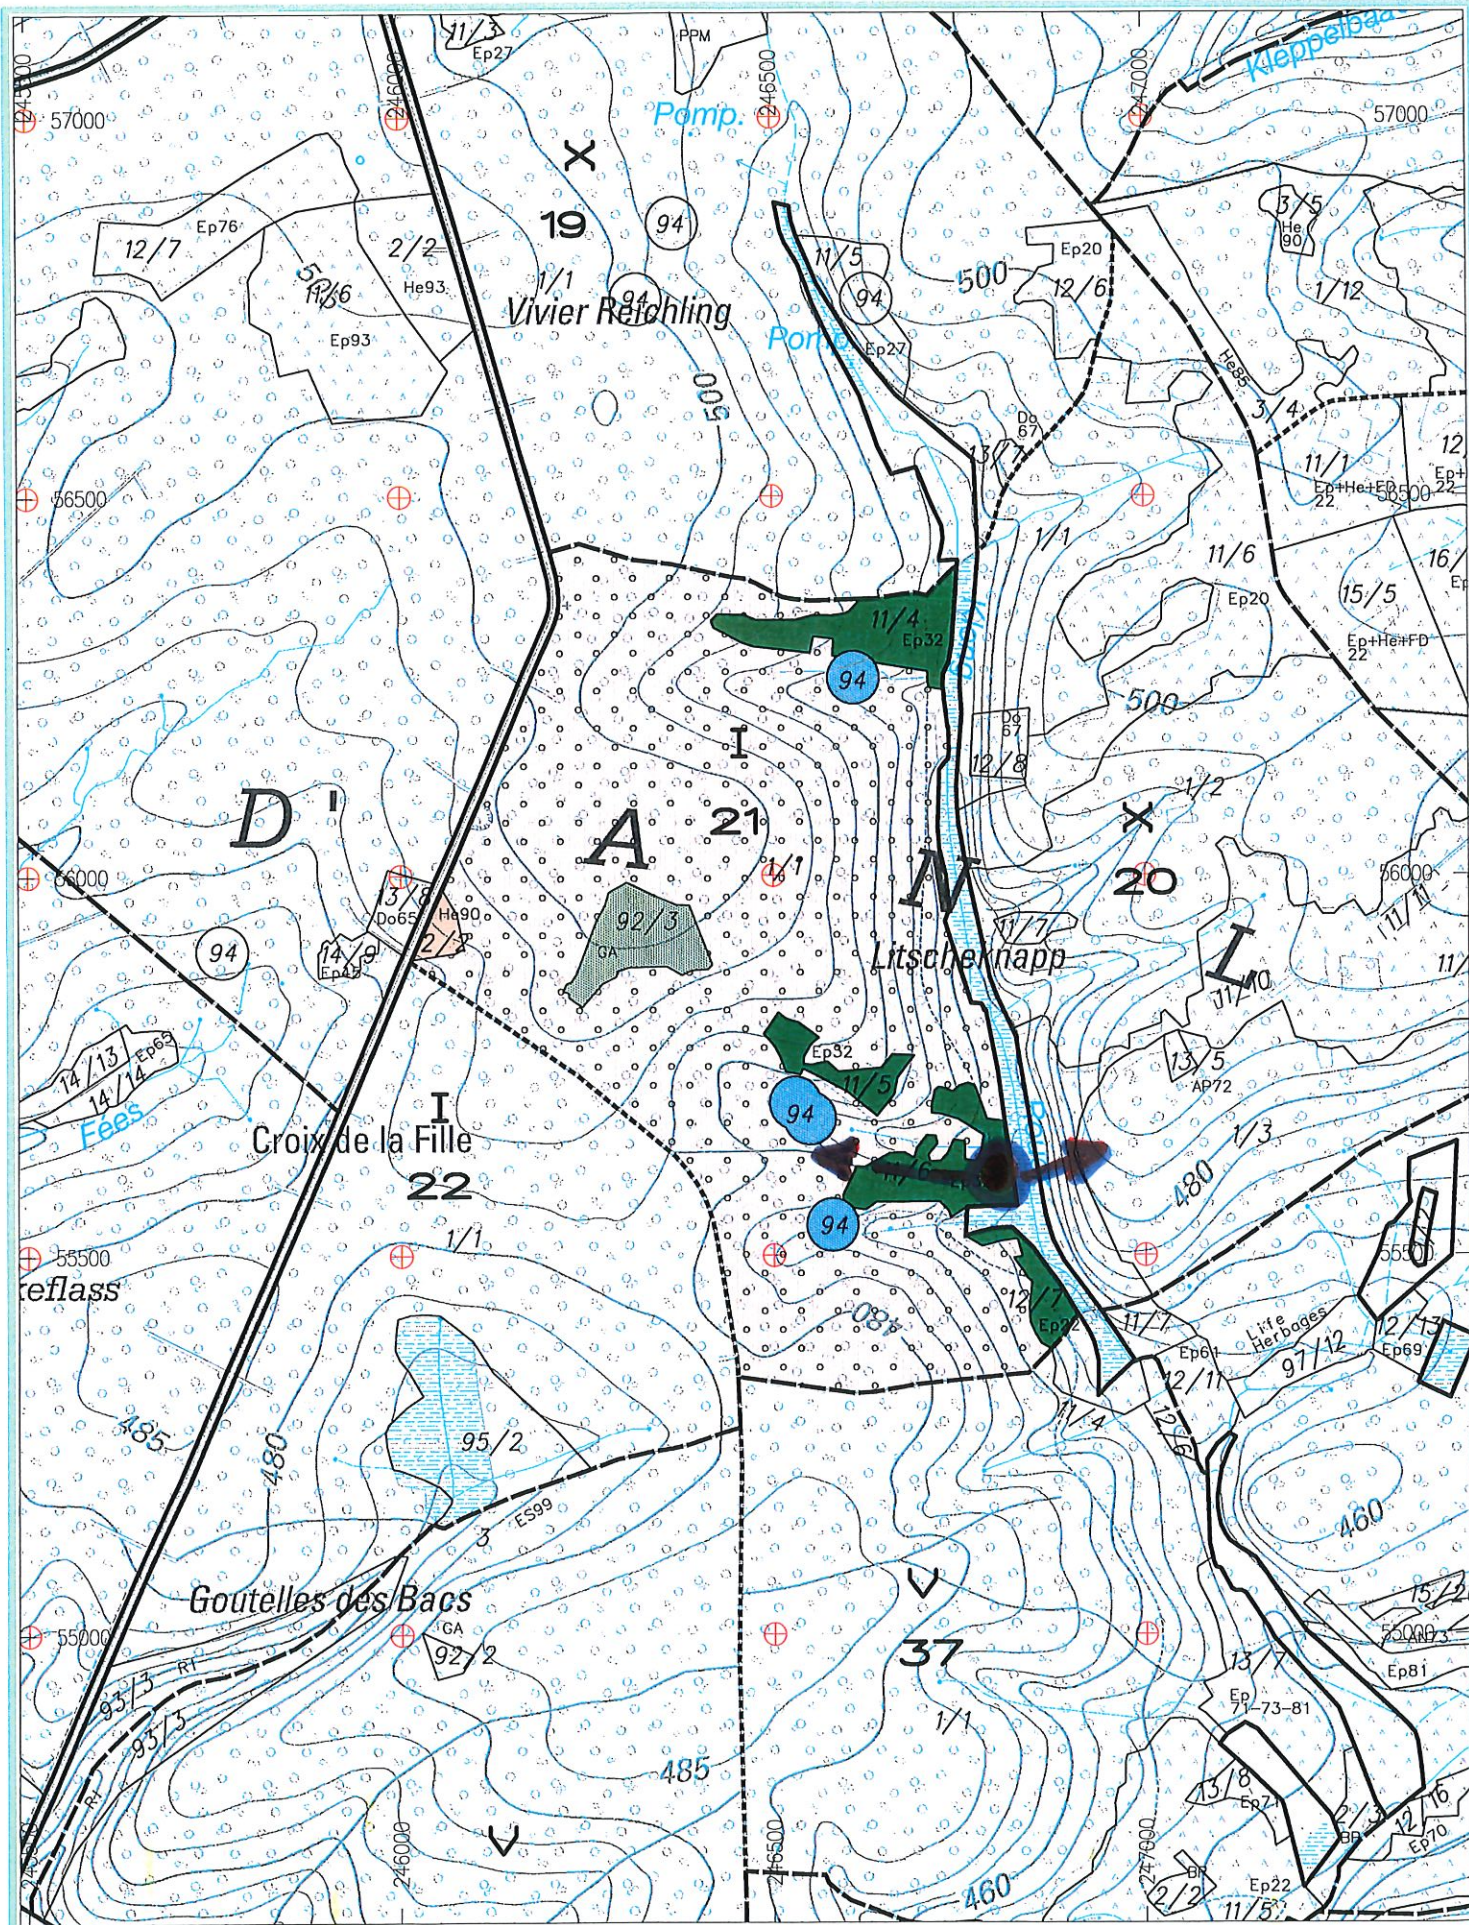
11/3
Ep27
PPM
245500
246000
246500
247000
Kleppelbaa
57000
57000
Pomp.
X
19
94
12/7
Ep76
2/2
51/6
1/1
He93
Ep93
Vivier Reichling
94
11/5
500
Ep20
12/6
3/5
He 90
1/12
Pomp.
Ep27
500
He85
Do 67
13/7
3/4
11/1
Ep+He+FD 22
56500
12
Ep+ 22
56500
1/1
11/6
16/
Ep20
15/5
11/4
Ep32
94
Ep+He+FD 22
I
Do 67
500
12/8
D
'
A
21
N
1/2
X
20
56000
56000
1/1
11/1
13/8
Do65
He90
2/2
92/3
GA
11/7
Litscheknapp
L
11/
94
14/9
Ep47
11/10
14/13
Ep63
14/14
Fees
Ep32
11/5
13/5
AP72
I
94
Croix de la Fille
1/3
11/6
22
480
94
55500
55500
1/1
12/1
Ep
keflass
480
11/7
Life Herbages
12/13
Ep61
Ep69
97/12
12/11
95/2
11/4
485
480
12/6
ES99
3
460
Goutelles des Bacs
V
55000
GA
92/2
37
15/2
55000
93/3
RT
13/7
Ep81
93/3
1/1
Ep 71-73-81
485
RT
13/8
Ep7
2/3
12/6
BP
V
246000
246500
247000
Ep70
460
BR
2/2
Ep22
11/5